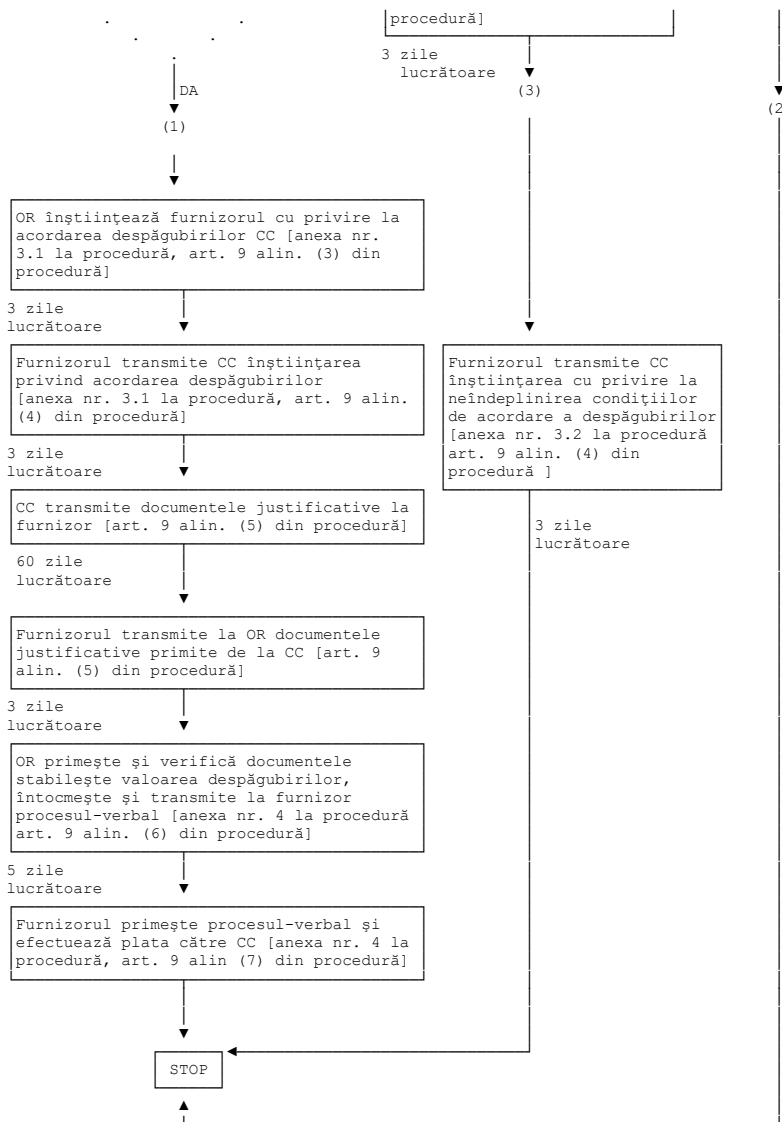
procedură]

3 zile lucrătoare

(3)

DA

(1)

(2

OR înştiinţează furnizorul cu privire la acordarea despăgubirilor CC [anexa nr. 3.1 la procedură, art. 9 alin. (3) din procedură]

3 zile lucrătoare

Furnizorul transmite CC înştiinţarea privind acordarea despăgubirilor [anexa nr. 3.1 la procedură, art. 9 alin. (4) din procedură]

Furnizorul transmite CC înştiinţarea cu privire la neîndeplinirea condiţiilor de acordare a despăgubirilor [anexa nr. 3.2 la procedură art. 9 alin. (4) din procedură ]

3 zile lucrătoare

CC transmite documentele justificative la furnizor [art. 9 alin. (5) din procedură]

3 zile lucrătoare

60 zile lucrătoare

Furnizorul transmite la OR documentele justificative primite de la CC [art. 9 alin. (5) din procedură]

3 zile lucrătoare

OR primeşte şi verifică documentele stabileşte valoarea despăgubirilor, întocmeşte şi transmite la furnizor procesul-verbal [anexa nr. 4 la procedură art. 9 alin. (6) din procedură]

5 zile lucrătoare

Furnizorul primeşte procesul-verbal şi efectuează plata către CC [anexa nr. 4 la procedură, art. 9 alin (7) din procedură]

STOP